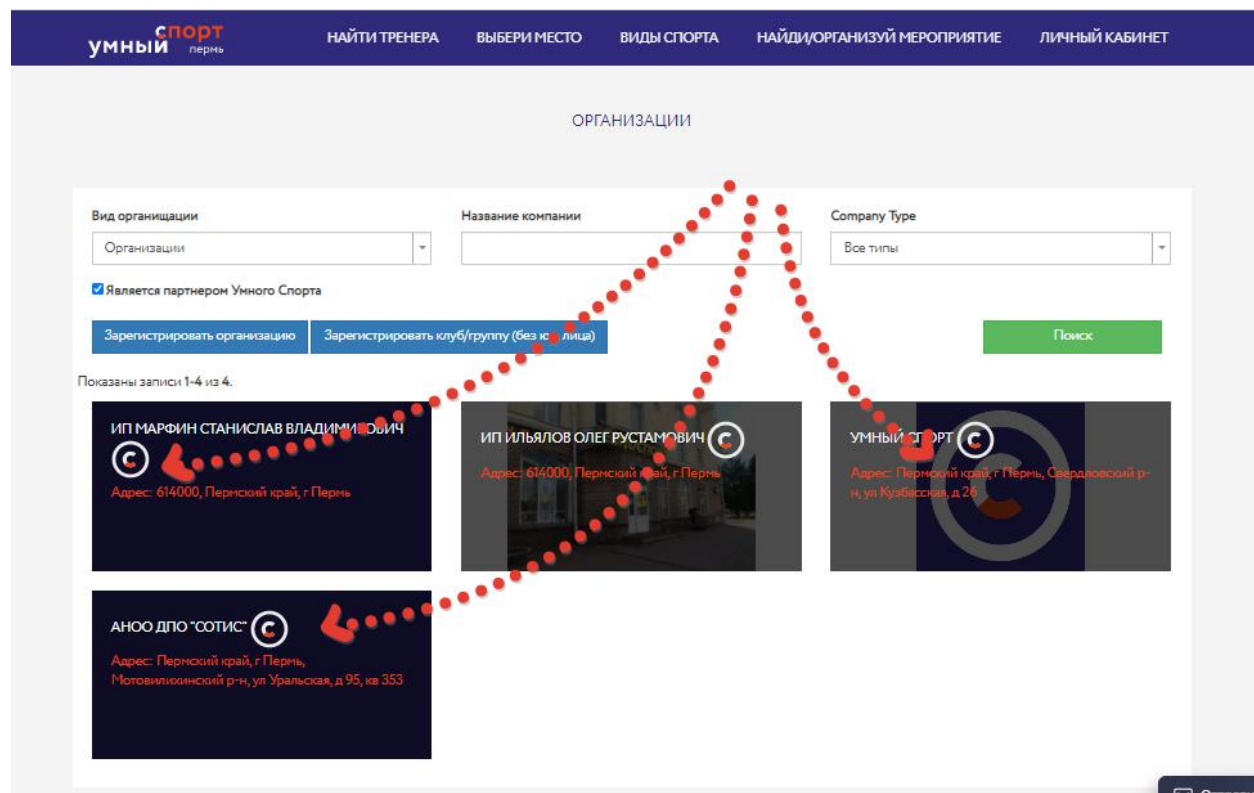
умный спорт пермь

НАЙТИ ТРЕНЕРА   ВЫБЕРИ МЕСТО   ВИДЫ СПОРТА   НАЙДИ/ОРГАНИЗУЙ МЕРОПРИЯТИЕ   ЛИЧНЫЙ КАБИНЕТ

ОРГАНИЗАЦИИ

Вид организации
Организации

Название компании

Company Type
Все типы

Является партнером Умного Спорта

Зарегистрировать организацию

Зарегистрировать клуб/группу (без к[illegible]лица)

Поиск

Показаны записи 1-4 из 4.

ИП МАРФИН СТАНИСЛАВ ВЛАДИМИ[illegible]ОВИЧ
Адрес: 614000, Пермский край, г Пермь

ИП ИЛЬЯЛОВ ОЛЕГ РУСТАМОВИЧ
Адрес: 614000, Пермский край, г Пермь

УМНЫЙ С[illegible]ОРТ
Адрес: Пермский край, г Пермь, Свердловский р-н, ул Кузбасская, д 26

АНОО ДПО "СОТИС"
Адрес: Пермский край, г Пермь, Мотовилихинский р-н, ул Уральская, д 95, кв 353